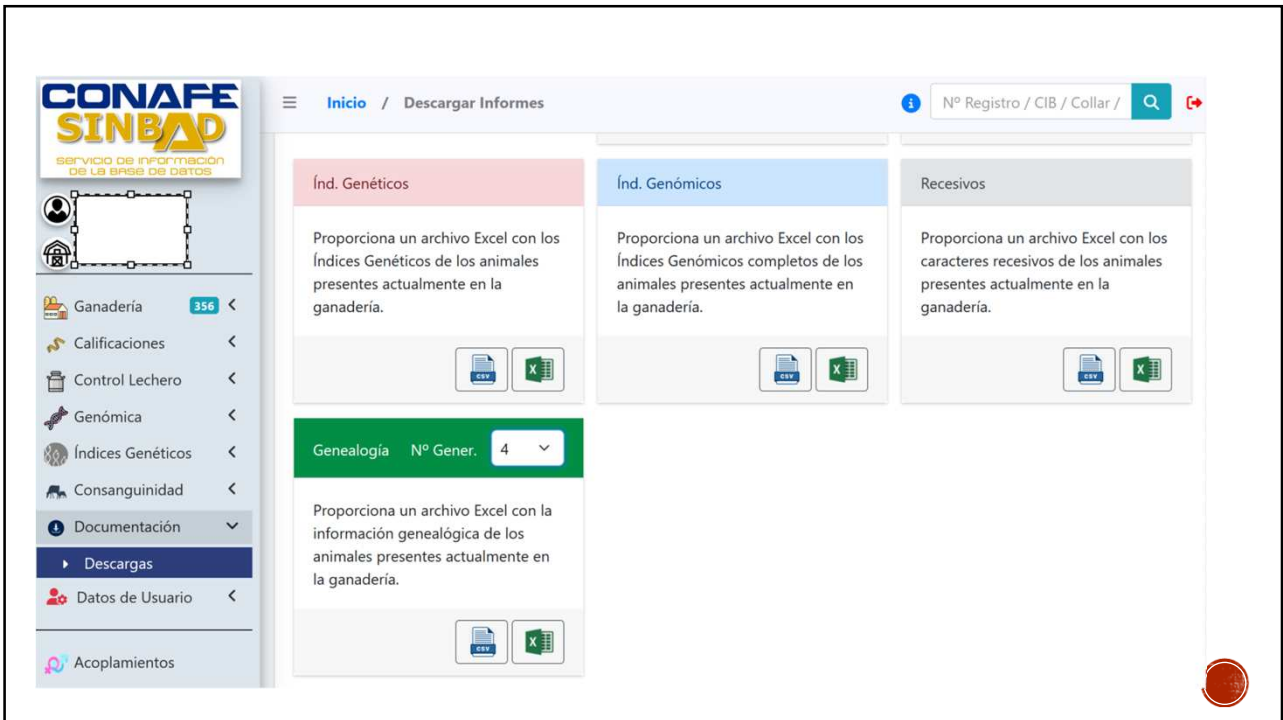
CONAFE
SINBAD
SERVICIO DE INFORMACIÓN DE LA BASE DE DATOS

Ganadería 356
Calificaciones
Control Lechero
Genómica
Índices Genéticos
Consanguinidad
Documentación
Descargas
Datos de Usuario
Acoplamientos

Inicio / Descargar Informes

Nº Registro / CIB / Collar /

Índ. Genéticos

Proporciona un archivo Excel con los Índices Genéticos de los animales presentes actualmente en la ganadería.

CSV X

Índ. Genómicos

Proporciona un archivo Excel con los Índices Genómicos completos de los animales presentes actualmente en la ganadería.

CSV X

Recesivos

Proporciona un archivo Excel con los caracteres recesivos de los animales presentes actualmente en la ganadería.

CSV X

Genealogía Nº Gener. 4

Proporciona un archivo Excel con la información genealógica de los animales presentes actualmente en la ganadería.

CSV X